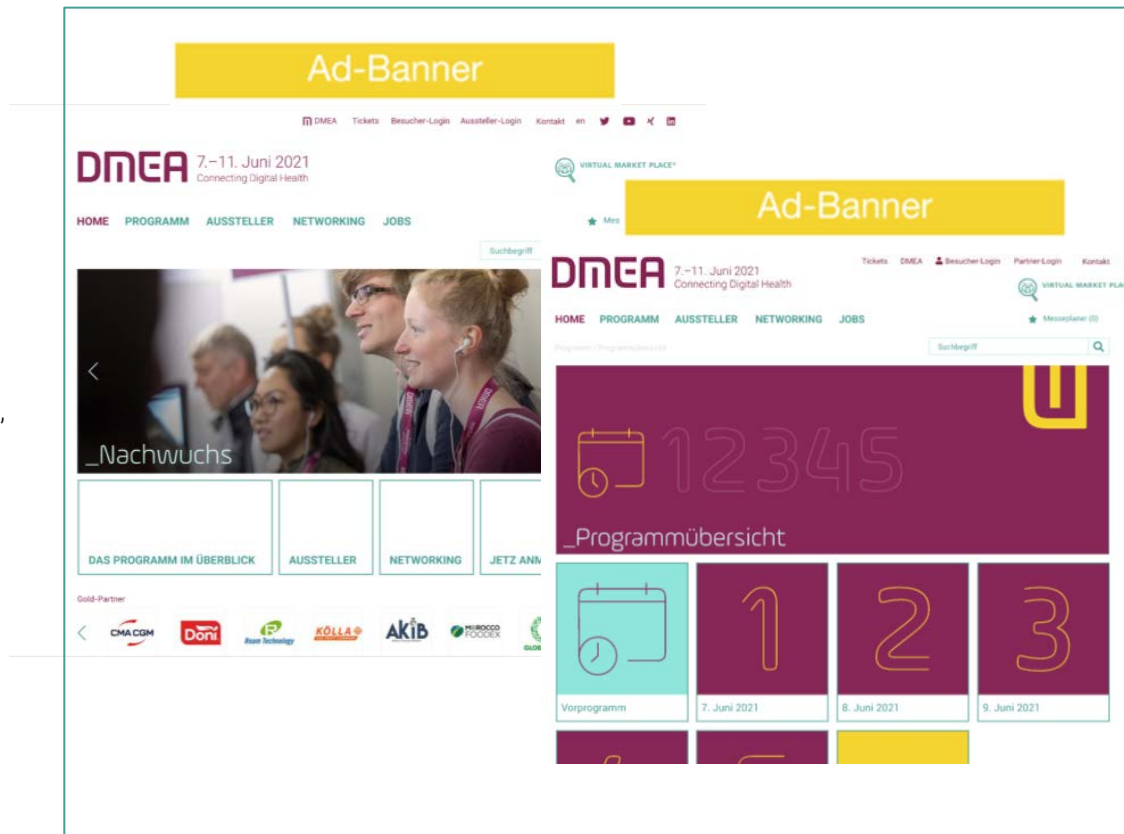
Ad-Banner

DMEA Tickets Besucher-Login Aussteller-Login Kontakt en

DMEA 7.–11. Juni 2021
Connecting Digital Health

VIRTUAL MARKET PLACE®

HOME PROGRAMM AUSSTELLER NETWORKING JOBS

Mes

Suchbegriff

_Nachwuchs

DAS PROGRAMM IM ÜBERBLICK
AUSSTELLER
NETWORKING
JETZ ANM

Gold-Partner

CMA CGM
Doni
Bruse Technology
KÖLLA
AKIB
MOROCCO FOODEX
GLOB

Ad-Banner

Tickets DMEA Besucher-Login Partner-Login Kontakt

DMEA 7.–11. Juni 2021
Connecting Digital Health

VIRTUAL MARKET PLA

HOME PROGRAMM AUSSTELLER NETWORKING JOBS

Messeplaner (0)

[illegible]

Suchbegriff

12345

_Programmübersicht

1
2
3

Vorprogramm
7. Juni 2021
8. Juni 2021
9. Juni 2021